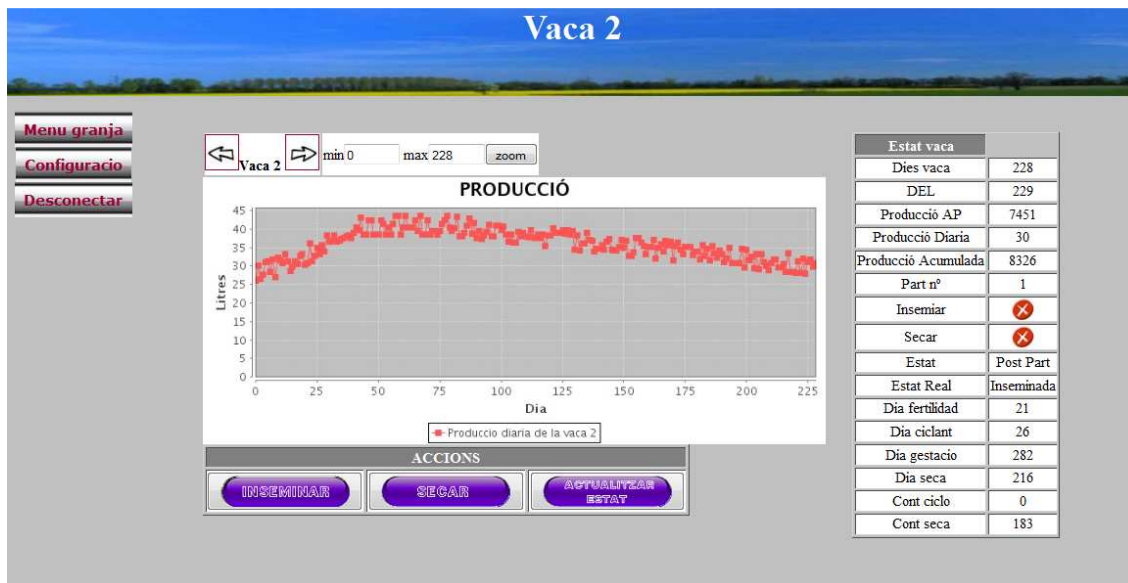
Vaca 2

Menu granja
Configuracio
Desconectar

Vaca 2 min 0 max 228 zoom

PRODUCCIÓ

Litres
45
40
35
30
25
20
15
10
5
0
0 25 50 75 100 125 150 175 200 225
Dia

Produccio diaria de la vaca 2

ACCIONS
INSEMINAR
SECAR
ACTUALITZAR ESTAT

| Estat vaca | |
|---|---|
| Dies vaca | 228 |
| DEL | 229 |
| Producció AP | 7451 |
| Producció Diaria | 30 |
| Producció Acumulada | 8326 |
| Part nº | 1 |
| Insemiar | |
| Secar | |
| Estat | Post Part |
| Estat Real | Inseminada |
| Dia fertilidad | 21 |
| Dia ciclant | 26 |
| Dia gestacio | 282 |
| Dia seca | 216 |
| Cont ciclo | 0 |
| Cont seca | 183 |